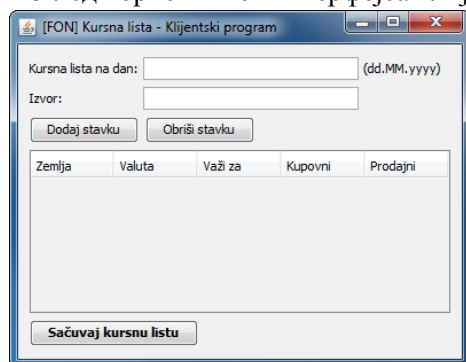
[FON] Kursna lista - Klijentski program

Kursna lista na dan: (dd.MM.yyyy)

Izvor:

Dodaj stavku Obriši stavku

| Zemlja | Valuta | Važi za | Kupovni | Prodajni |
|---|---|---|---|---|

Sačuvaj kursnu listu